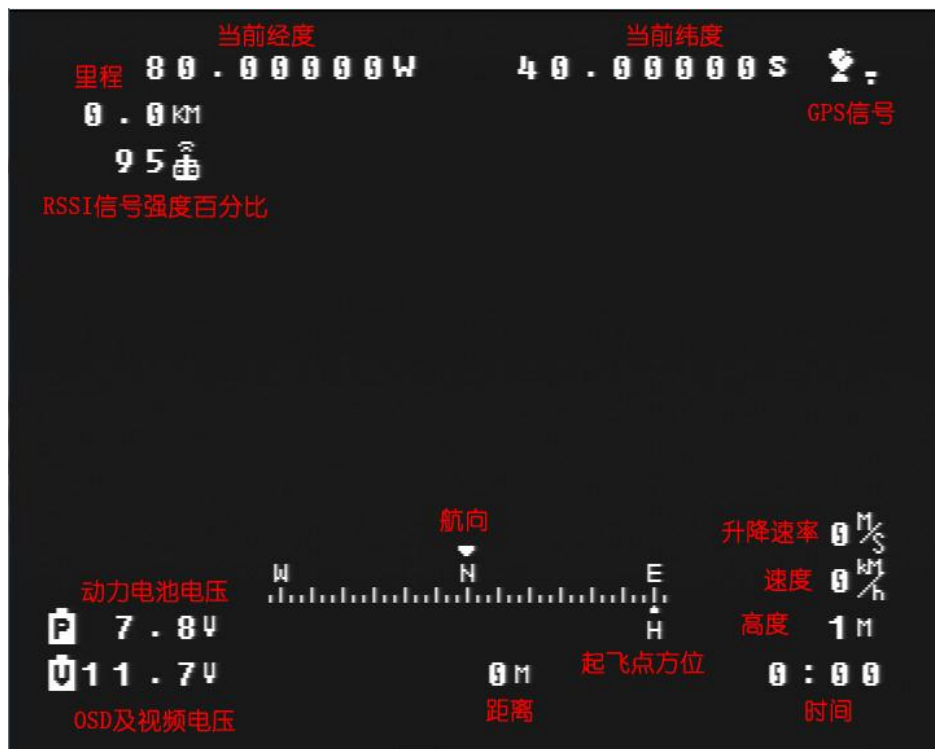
当前经度

当前纬度

里程 80.00000W

40.00000S

0.0KM

GPS信号

95

RSSI信号强度百分比

航向

升降速率 0 M/S

W N E

动力电池电压

速度 0 KM/h

P 7.8V

H

高度 1M

V 11.7V

0M

起飞点方位

0:00

OSD及视频电压

距离

时间